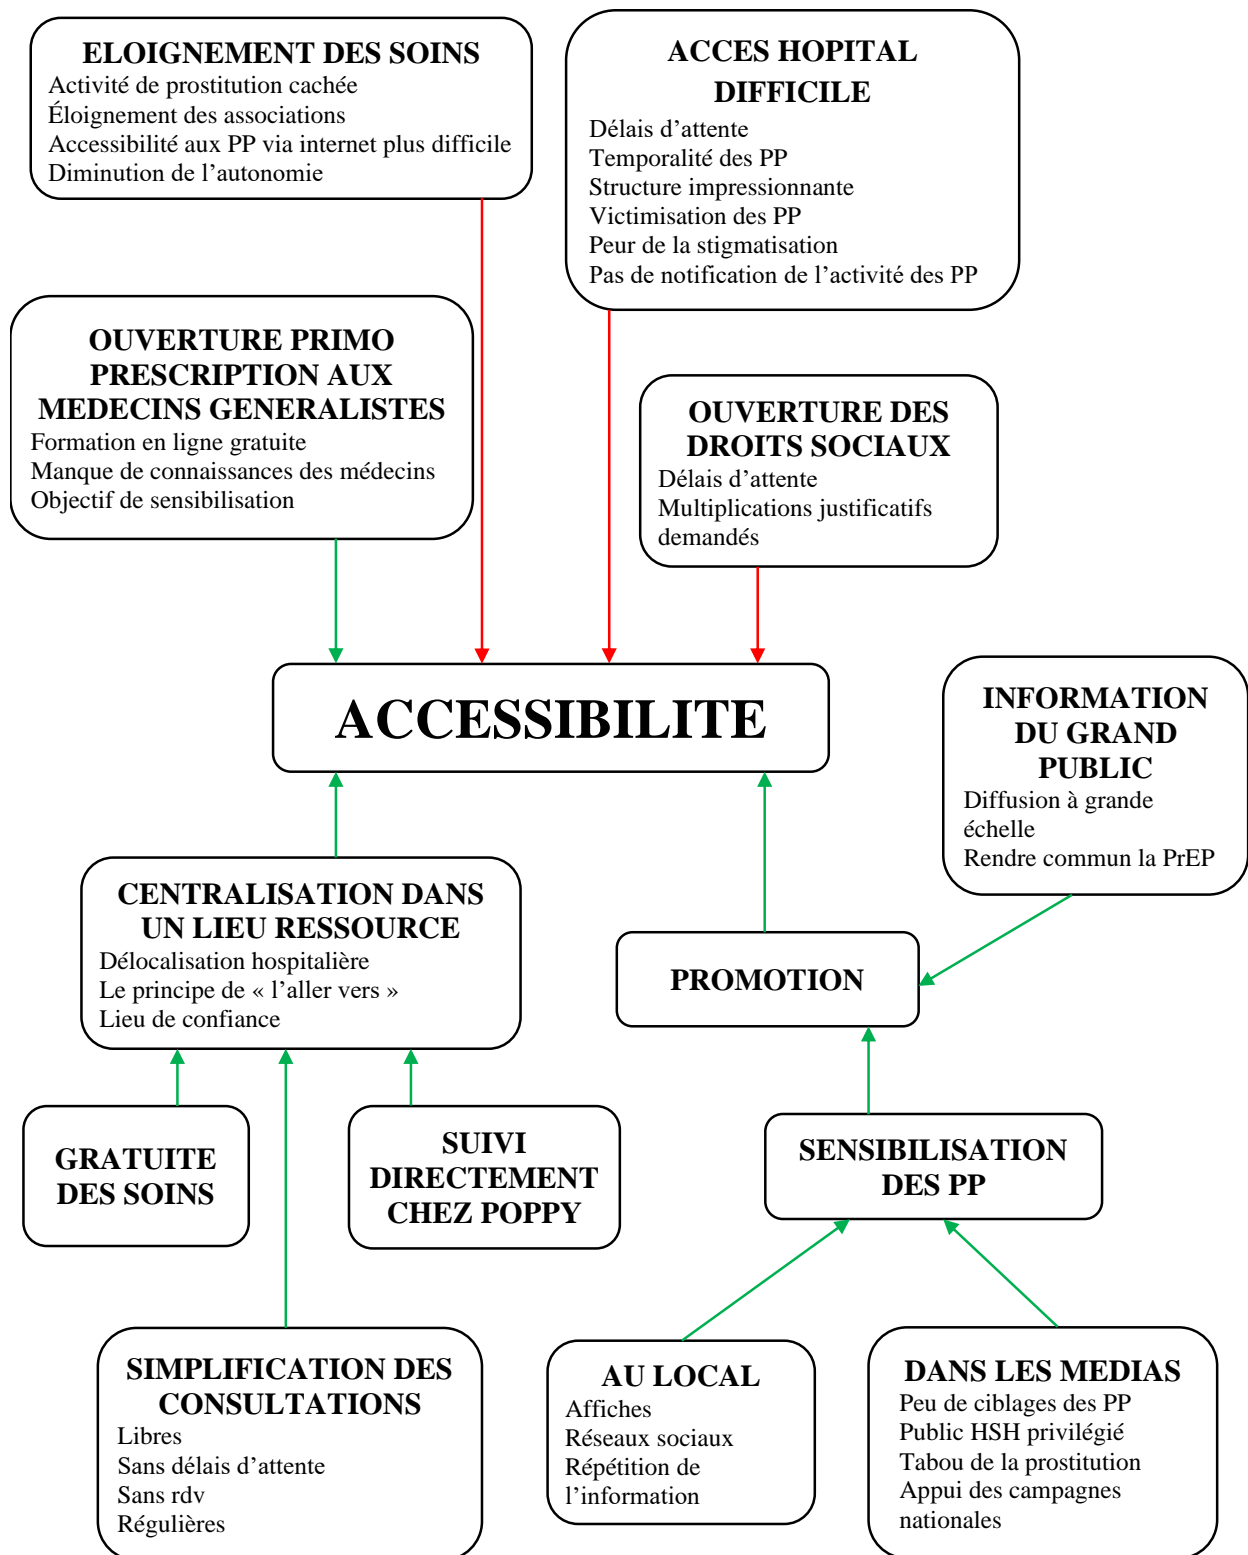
ELOIGNEMENT DES SOINS
Activité de prostitution cachée
Éloignement des associations
Accessibilité aux PP via internet plus difficile
Diminution de l'autonomie

ACCES HOPITAL DIFFICILE
Délais d'attente
Temporalité des PP
Structure impressionnante
Victimisation des PP
Peur de la stigmatisation
Pas de notification de l'activité des PP

OUVERTURE PRIMO PRESCRIPTION AUX MEDECINS GENERALISTES
Formation en ligne gratuite
Manque de connaissances des médecins
Objectif de sensibilisation

OUVERTURE DES DROITS SOCIAUX
Délais d'attente
Multiplications justificatifs demandés

ACCESSIBILITE

INFORMATION DU GRAND PUBLIC
Diffusion à grande échelle
Rendre commun la PrEP

CENTRALISATION DANS UN LIEU RESSOURCE
Délocalisation hospitalière
Le principe de « l'aller vers »
Lieu de confiance

PROMOTION

GRATUITE DES SOINS

SUIVI DIRECTEMENT CHEZ POPPY

SENSIBILISATION DES PP

SIMPLIFICATION DES CONSULTATIONS
Libres
Sans délais d'attente
Sans rdv
Régulières

AU LOCAL
Affiches
Réseaux sociaux
Répétition de l'information

DANS LES MEDIAS
Peu de ciblages des PP
Public HSH privilégié
Tabou de la prostitution
Appui des campagnes nationales